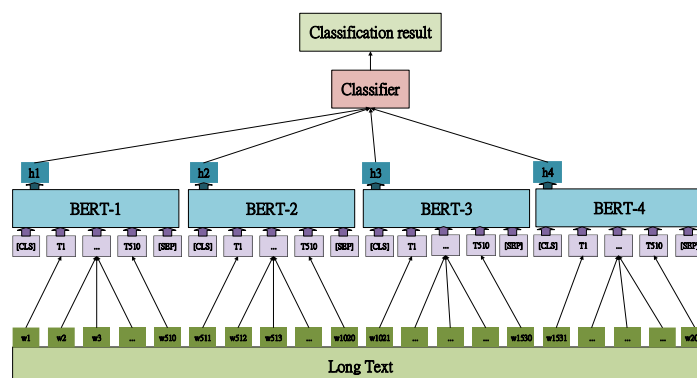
Classification result

Classifier

h1 h2 h3 h4

BERT-1 BERT-2 BERT-3 BERT-4

[CLS] T1 ... T510 [SEP]
[CLS] T1 ... T510 [SEP]
[CLS] T1 ... T510 [SEP]
[CLS] T1 ... T510 [SEP]

w1 w2 w3 ... w510
w511 w512 w513 ... w1020
w1021 ... ... ... w1530
w1531 ... ... ... w20

Long Text